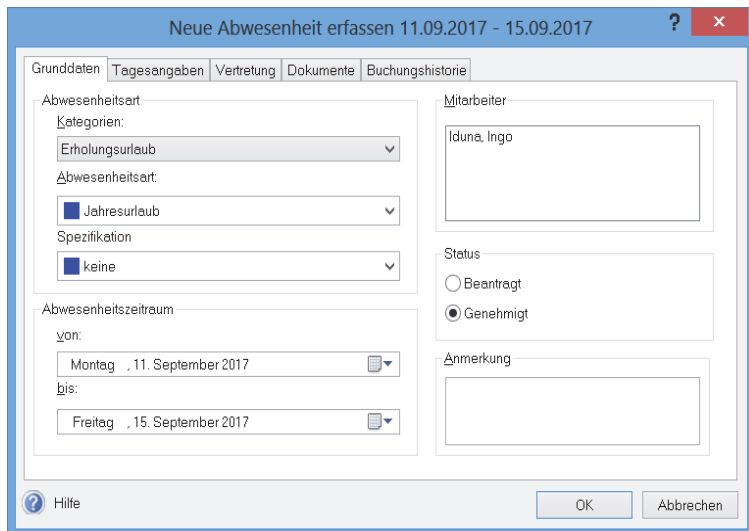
Neue Abwesenheit erfassen 11.09.2017 - 15.09.2017

?

Grunddaten | Tagesangaben | Vertretung | Dokumente | Buchungshistorie

Abwesenheitsart

Kategorien:

Erholungsurlaub

Abwesenheitsart:

Jahresurlaub

Spezifikation

keine

Abwesenheitszeitraum

von:

Montag , 11. September 2017

bis:

Freitag , 15. September 2017

Mitarbeiter

Iduna, Ingo

Status

Beantragt

Genehmigt

Anmerkung

Hilfe

OK

Abbrechen